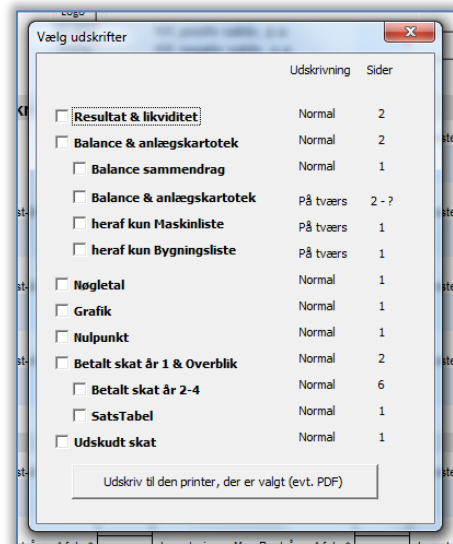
Logo

Vælg udskrifter

| | Udskrivning | Sider |
|---|---|---|
| Resultat & likviditet | Normal | 2 |
| Balance & anlægskartotek | Normal | 2 |
| Balance sammendrag | Normal | 1 |
| Balance & anlægskartotek | På tværs | 2 - ? |
| heraf kun Maskinliste | På tværs | 1 |
| heraf kun Bygningsliste | På tværs | 1 |
| Nøgletal | Normal | 1 |
| Grafik | Normal | 1 |
| Nulpunkt | Normal | 1 |
| Betalt skat år 1 & Overblik | Normal | 2 |
| Betalt skat år 2-4 | Normal | 6 |
| SatsTabel | Normal | 1 |
| Udskudt skat | Normal | 1 |

Udskriv til den printer, der er valgt (evt. PDF)